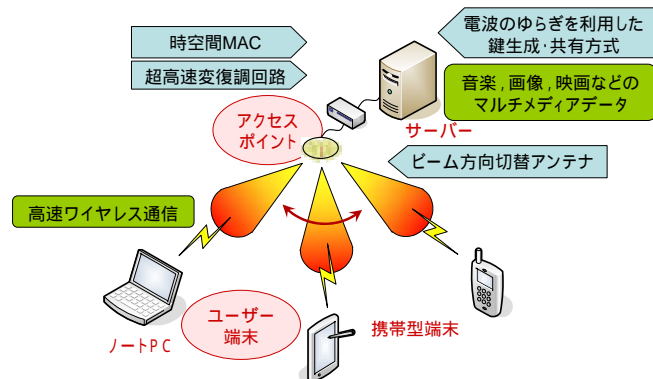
時空間MAC

超高速変復調回路

電波のゆらぎを利用した鍵生成·共有方式

音楽，画像，映画などのマルチメディアデータ

アクセスポイント

サーバー

ビーム方向切替アンテナ

高速ワイヤレス通信

ユーザー端末

ノートPC

携帯型端末